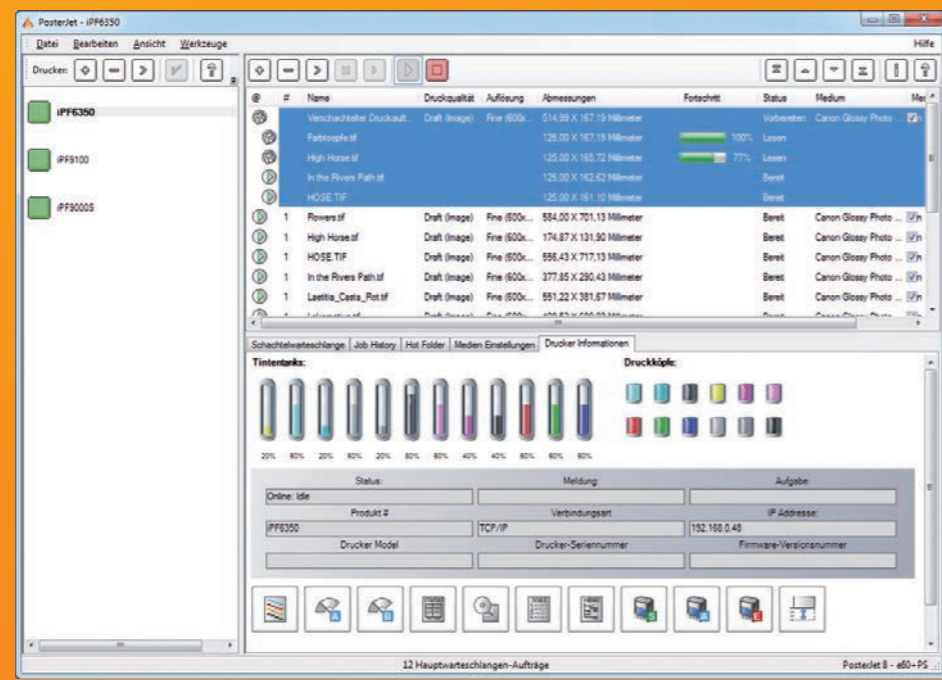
PosterJet - iPF6350

Datei Bearbeiten Ansicht Werkzeuge Hilfe

Drucker:

iPF6350

iPF9100

iPF9000S

| @ | # | Name | Druckqualität | Auflösung | Abmessungen | Fortschritt | Status | Medium | Me |
|---|---|---|---|---|---|---|---|---|---|
| | | Verschachtelter Druckauft... | Draft (Image) | Fine (600x... | 514,99 X 167,19 Millimeter | | Vorbereiten | Canon Glossy Photo ... | |
| | | Farbtoepfe.tif | | | 125,00 X 167,19 Millimeter | 100% | Lesen | | |
| | | High Horse.tif | | | 125,00 X 165,72 Millimeter | 77% | Lesen | | |
| | | In the Rivers Path.tif | | | 125,00 X 162,62 Millimeter | | Bereit | | |
| | | HOSE.TIF | | | 125,00 X 161,10 Millimeter | | Bereit | | |
| | 1 | Flowers.tif | Draft (Image) | Fine (600x... | 584,00 X 701,13 Millimeter | | Bereit | Canon Glossy Photo ... | |
| | 1 | High Horse.tif | Draft (Image) | Fine (600x... | 174,87 X 131,90 Millimeter | | Bereit | Canon Glossy Photo ... | |
| | 1 | HOSE.TIF | Draft (Image) | Fine (600x... | 556,43 X 717,13 Millimeter | | Bereit | Canon Glossy Photo ... | |
| | 1 | In the Rivers Path.tif | Draft (Image) | Fine (600x... | 377,85 X 290,43 Millimeter | | Bereit | Canon Glossy Photo ... | |
| | 1 | Laetitia_Casta_Rot.tif | Draft (Image) | Fine (600x... | 551,22 X 381,67 Millimeter | | Bereit | Canon Glossy Photo ... | |

Schachtelwarteschlange | Job History | Hot Folder | Medien Einstellungen | Drucker Informationen

Tintentanks:

Druckköpfe:

20% 60% 20% 60% 20% 80% 60% 40% 40% 60% 60% 60%

Status: Online: Idle
Meldung:
Aufgabe:
Produkt #: iPF6350
Verbindungsart: TCP/IP
IP Addresse: 192.168.0.48
Drucker Model
Drucker-Seriennummer
Firmware-Versionsnummer

12 Hauptwarteschlangen-Aufträge

PosterJet 8 - e60-PS